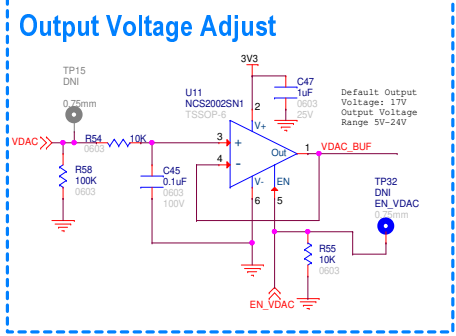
Output Voltage Adjust

TP15
DNI
0.75mm

3V3

C47
1uF
0603
25V

Default Output
Voltage: 17V
Output Voltage
Range 5V-24V

U11
NCS2002SN1
TSSOP-6

VDAC

R54
0603

10K

3

4

2

V+

+

-

Out

1

VDAC_BUF

R58
100K
0603

C45
0.1uF
0603
100V

V-

EN

6

5

TP32
DNI
EN_VDAC
0.75mm

R55
10K
0603

EN_VDAC